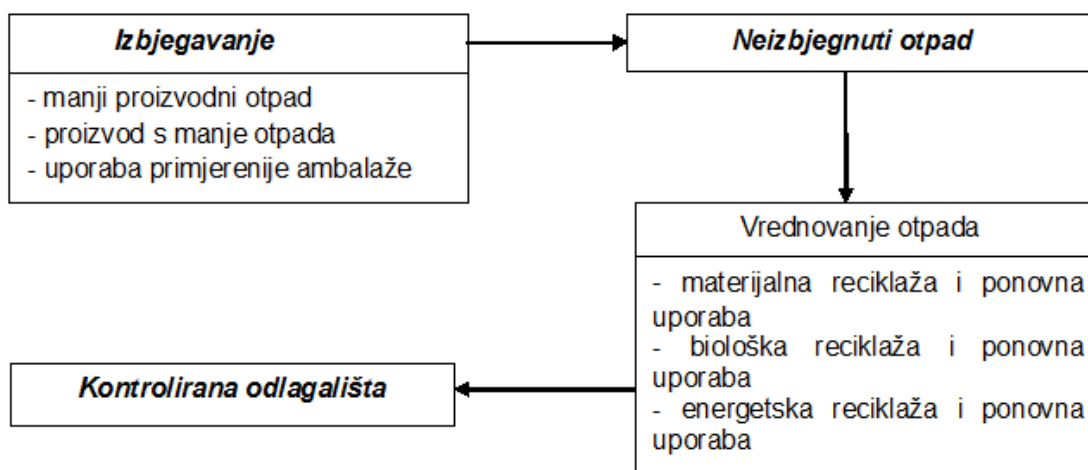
Izbjegavanje

- manji proizvodni otpad
- proizvod s manje otpada
- uporaba primjerenije ambalaže

Neizbjegnuti otpad

Vrednovanje otpada

- materijalna reciklaža i ponovna uporaba
- biološka reciklaža i ponovna uporaba
- energetska reciklaža i ponovna uporaba

Kontrolirana odlagališta